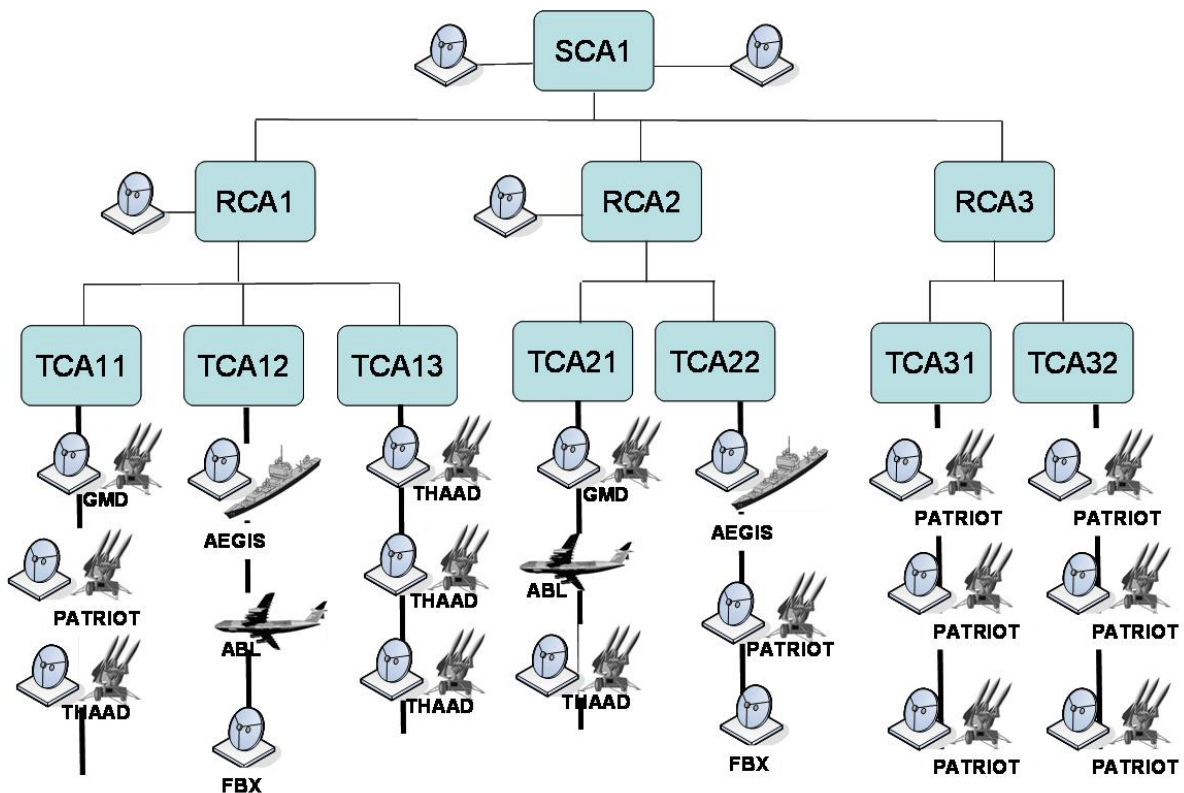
SCA1

RCA1

RCA2

RCA3

TCA11

TCA12

TCA13

TCA21

TCA22

TCA31

TCA32

GMD

PATRIOT

THAAD

AEGIS

ABL

FBX

THAAD

THAAD

THAAD

GMD

ABL

THAAD

AEGIS

PATRIOT

FBX

PATRIOT

PATRIOT

PATRIOT

PATRIOT

PATRIOT

PATRIOT